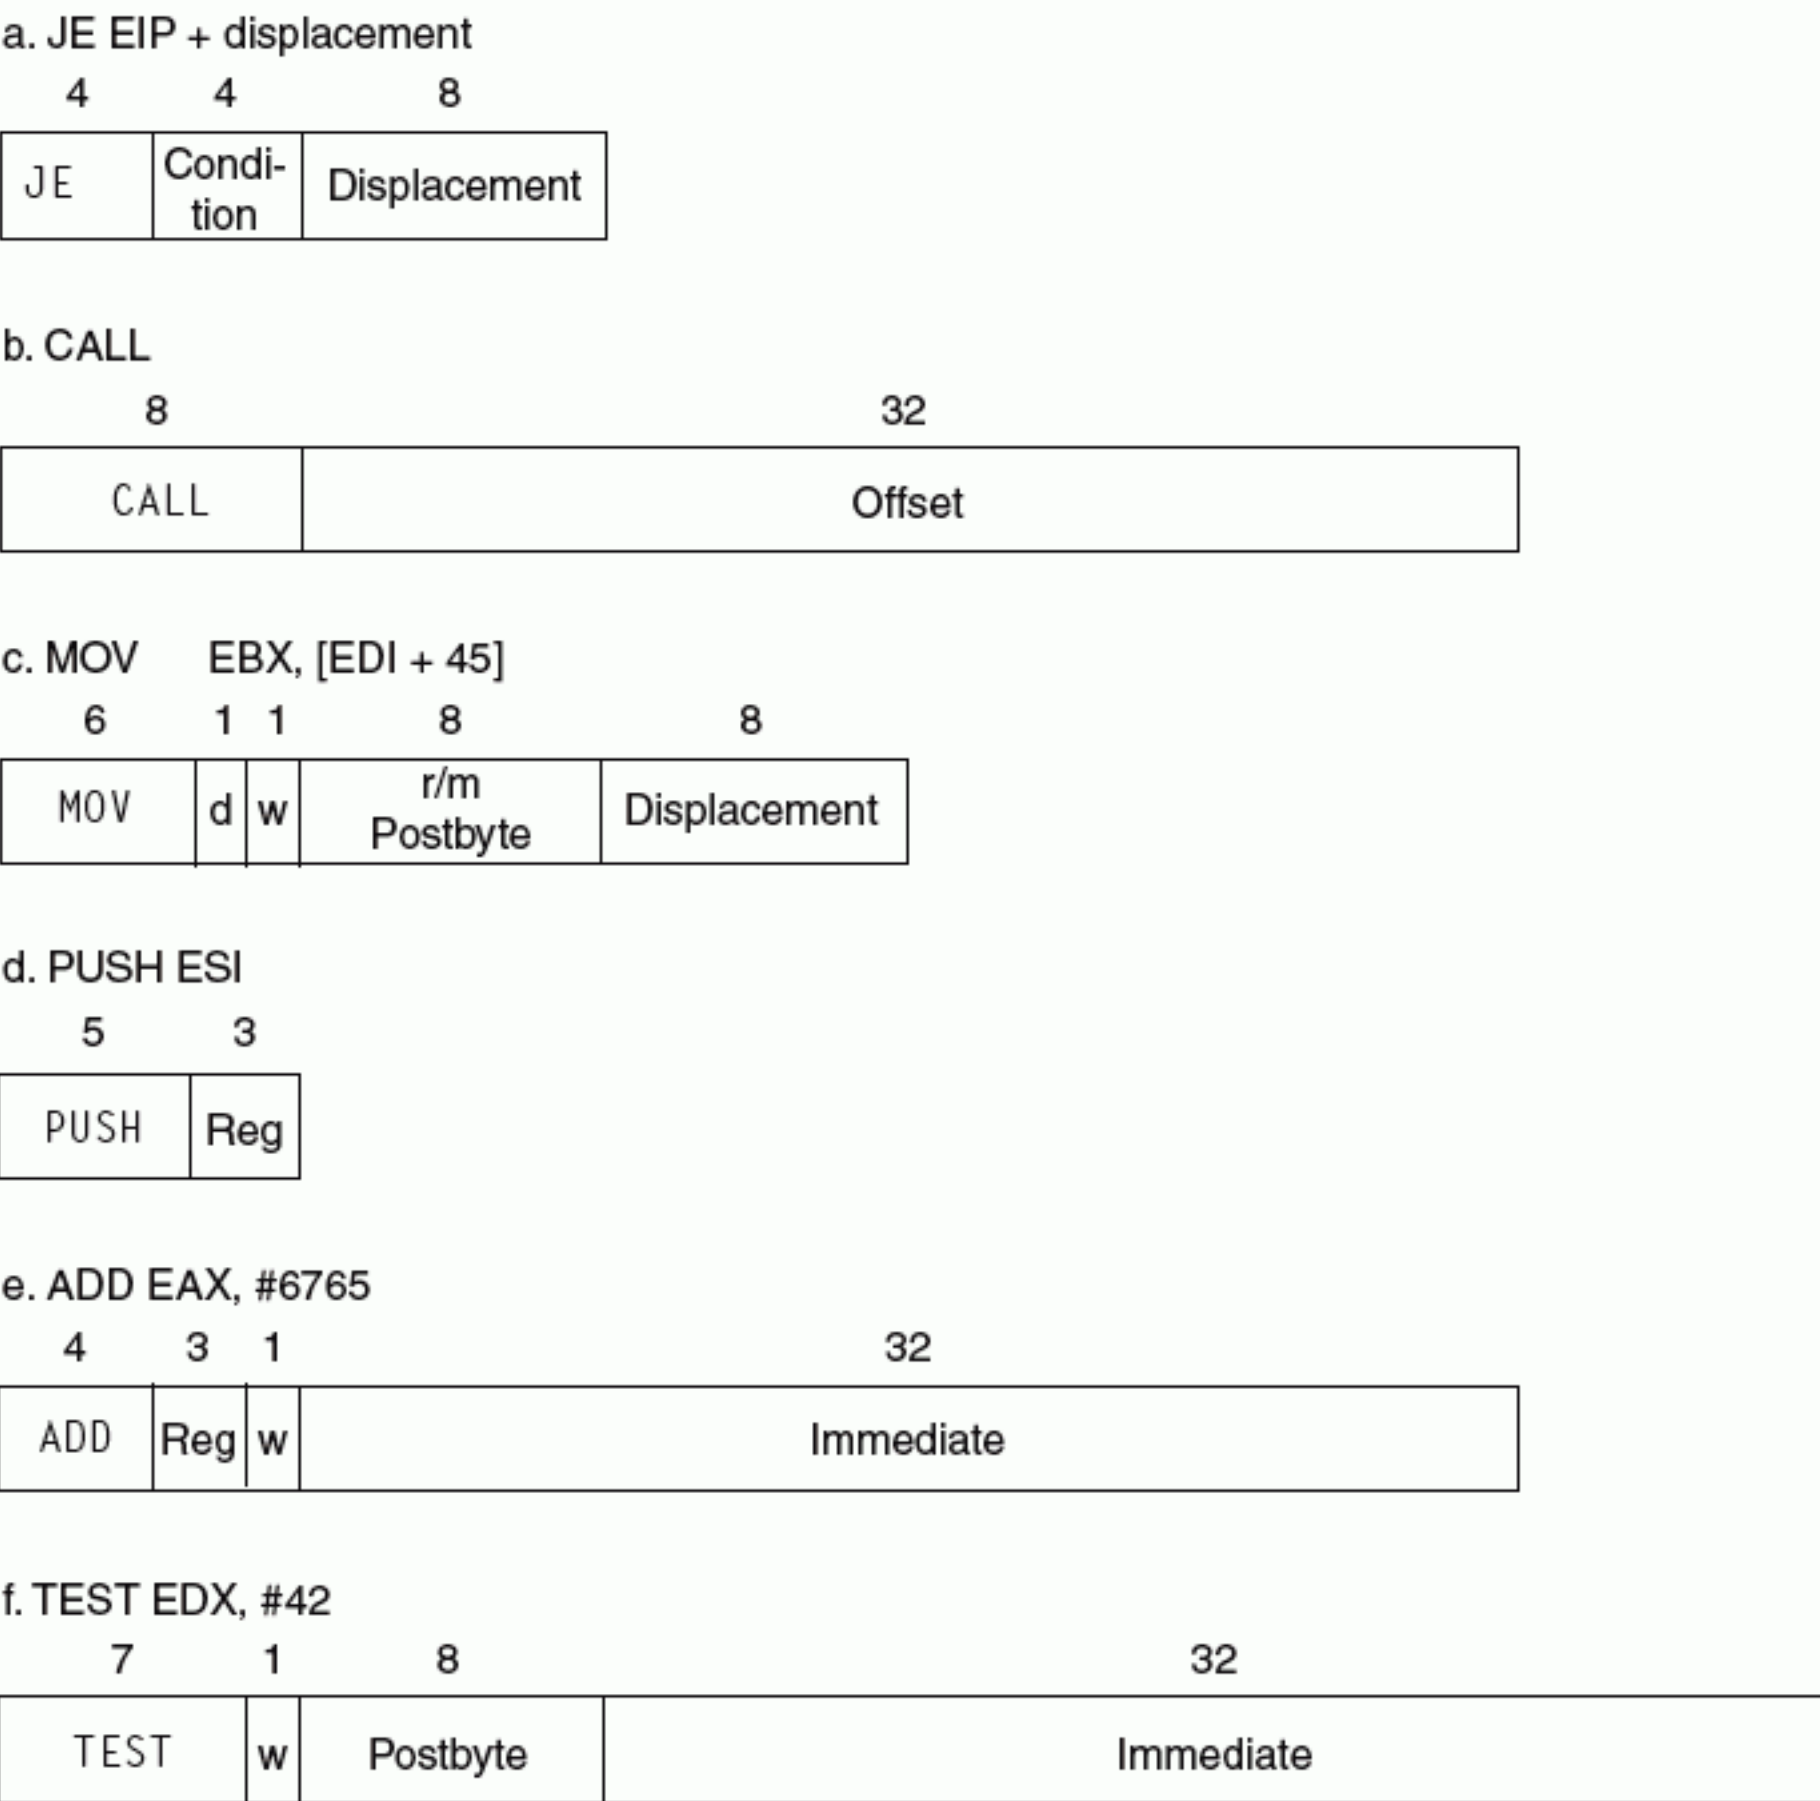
a. JE EIP + displacement

| 4 | 4 | 8 |
|---|---|---|
| JE | Condition | Displacement |

b. CALL

| 8 | 32 |
|---|---|
| CALL | Offset |

c. MOV EBX, [EDI + 45]

| 6 | 1 | 1 | 8 | 8 |
|---|---|---|---|---|
| MOV | d | w | r/m Postbyte | Displacement |

d. PUSH ESI

| 5 | 3 |
|---|---|
| PUSH | Reg |

e. ADD EAX, #6765

| 4 | 3 | 1 | 32 |
|---|---|---|---|
| ADD | Reg | w | Immediate |

f. TEST EDX, #42

| 7 | 1 | 8 | 32 |
|---|---|---|---|
| TEST | w | Postbyte | Immediate |